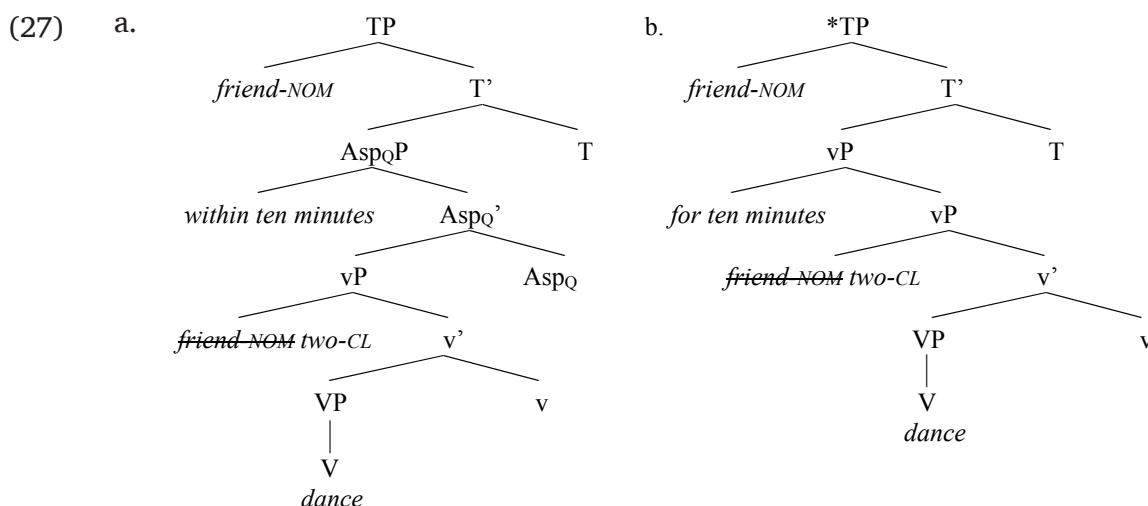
(27) a.

TP

*friend-NOM* T'

$Asp_QP$ T

*within ten minutes* $Asp_Q$'

vP $Asp_Q$

~~*friend-NOM*~~ *two-CL* v'

VP v

V

*dance*

b.

*TP

*friend-NOM* T'

vP T

*for ten minutes* vP

~~*friend-NOM*~~ *two-CL* v'

VP v

V

*dance*